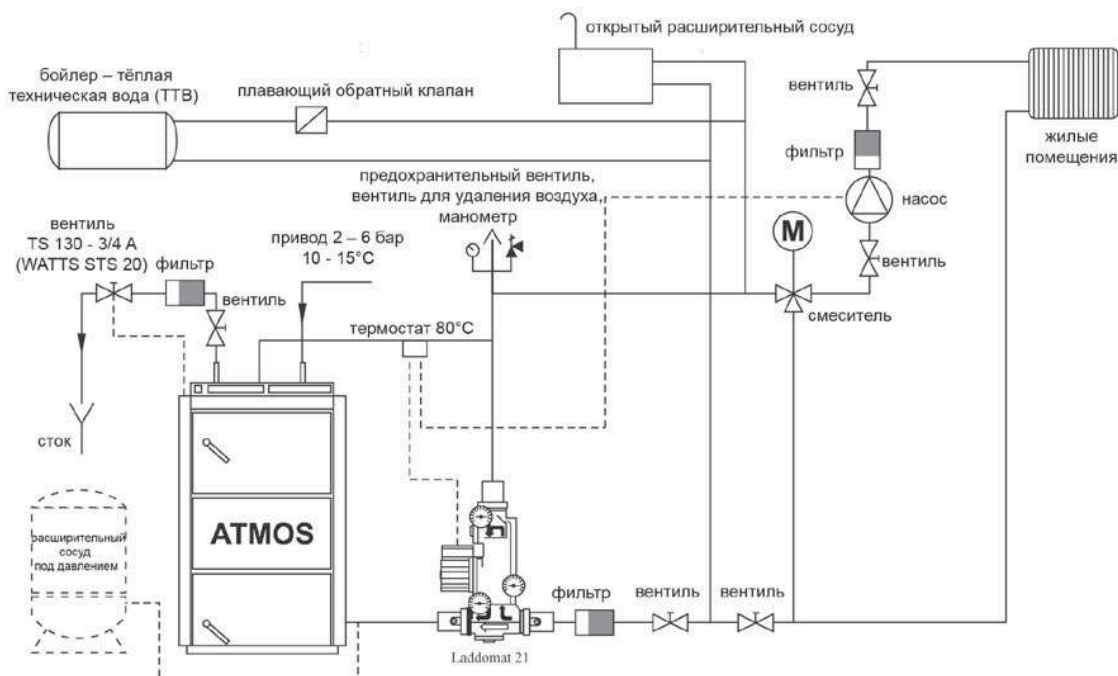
открытый расширительный сосуд

бойлер – тёплая техническая вода (ТТВ)

плавающий обратный клапан

вентиль

фильтр

жилые помещения

предохранительный вентиль, вентиль для удаления воздуха, манометр

насос

вентиль TS 130 - 3/4 A (WATTS STS 20)

фильтр

привод 2 – 6 бар 10 - 15°C

M

вентиль

вентиль

смеситель

термостат 80°C

сток

ATMOS

расширительный сосуд под давлением

фильтр

вентиль

вентиль

Laddomat 21